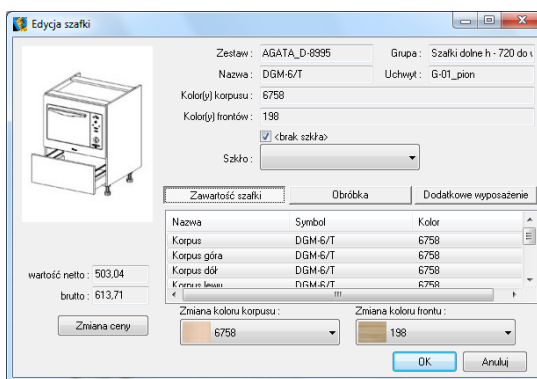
Edycja szafki

Zestaw : AGATA_D-8995
Grupa : Szafki dolne h - 720 do
Nazwa : DGM-6/T
Uchwyt : G-01_pion
Kolor(y) korpusu : 6758
Kolor(y) frontów : 198
<brak szkła>
Szkło :

Zawartość szafki
Obróbka
Dodatkowe wyposażenie

| Nazwa | Symbol | Kolor |
|---|---|---|
| Korpus | DGM-6/T | 6758 |
| Korpus góra | DGM-6/T | 6758 |
| Korpus dół | DGM-6/T | 6758 |
| Korpus lewy | DGM-6/T | 6758 |

wartość netto : 503,04
brutto : 613,71

Zmiana ceny

Zmiana koloru korpusu :
6758
Zmiana koloru frontu :
198

OK
Anuluj